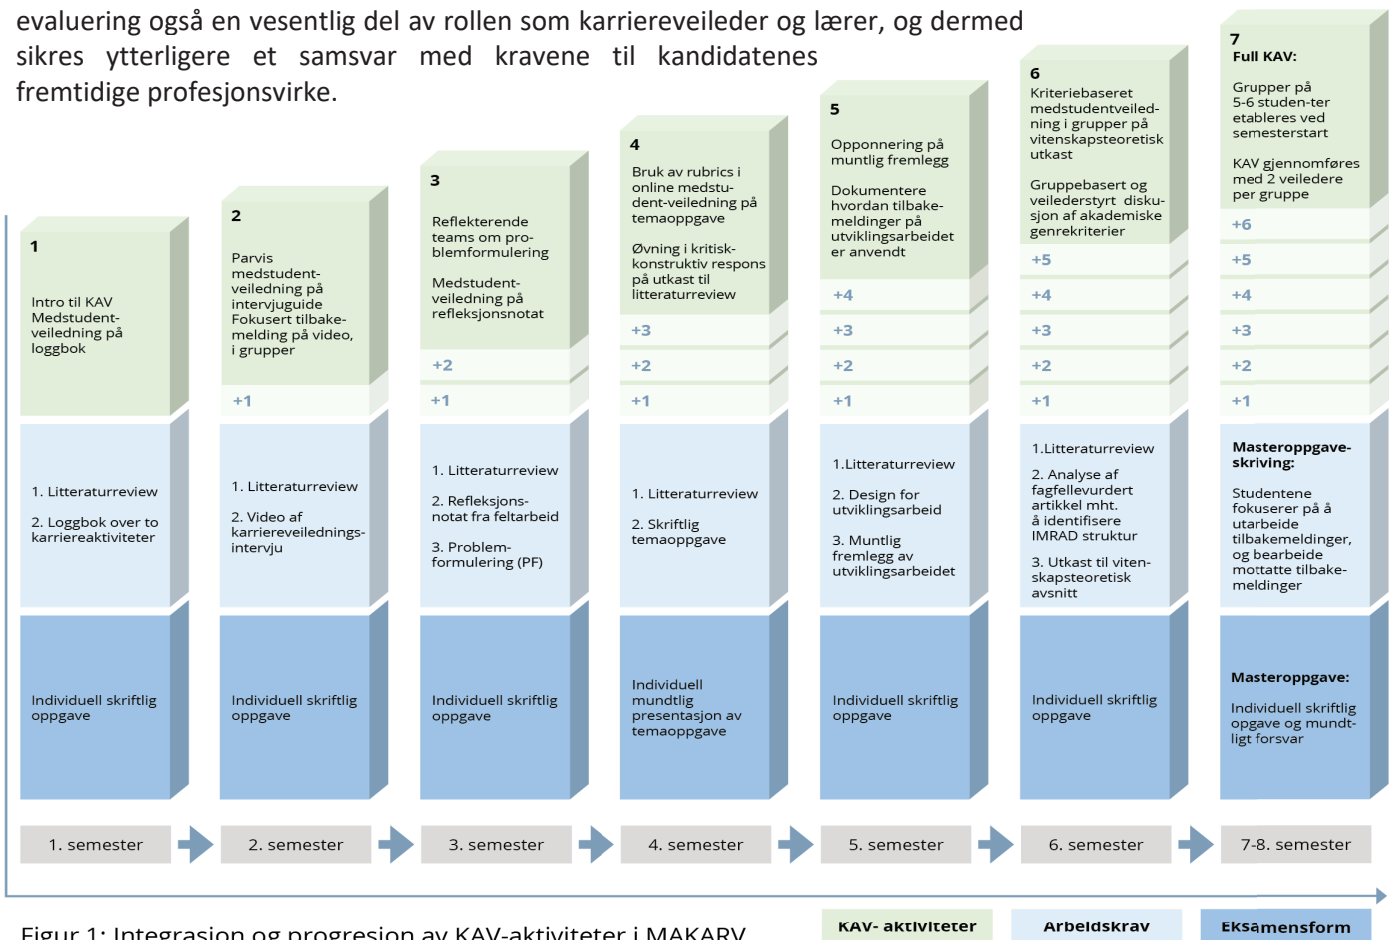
evaluering også en vesentlig del av rollen som karriereveileder og lærer, og dermed sikres ytterligere et samsvar med kravene til kandidatenes fremtidige profesjonsvirke.

1
Intro til KAV Medstudent-veiledning på loggbok

1. Litteraturreview
2. Loggbok over to karriereaktiviteter

Individuell skriftlig oppgave

1. semester

2
Parvis medstudent-veiledning på intervjuguide Fokusert tilbakemelding på video, i grupper

+1

1. Litteraturreview
2. Video af karriereveiledningsintervju

Individuell skriftlig oppgave

2. semester

3
Reflekterende teams om problemformulering

Medstudent-veiledning på refleksjonsnotat

+2
+1

1. Litteraturreview
2. Refleksjonsnotat fra feltarbeid
3. Problemformulering (PF)

Individuell skriftlig oppgave

3. semester

4
Bruk av rubrics i online medstudent-veiledning på temaoppgave

Øvning i kritisk-konstruktiv respons på utkast til litteraturreview

+3
+2
+1

1. Litteraturreview
2. Skriftlig temaoppgave

Individuell mundtlig presentasjon av temaoppgave

4. semester

5
Opponnering på muntlig fremlegg

Dokumentere hvordan tilbakemeldinger på utviklingsarbeidet er anvendt

+4
+3
+2
+1

1.Litteraturreview
2. Design for utviklingsarbeid
3. Muntlig fremlegg av utviklingsarbeidet

Individuell skriftlig oppgave

5. semester

6
Kriteriebaseret medstudentveiledning i grupper på vitenskapsteoretisk utkast

Gruppebasert og veilederstyrt diskusjon af akademiske genrekriterier

+5
+4
+3
+2
+1

1.Litteraturreview
2. Analyse af fagfellevurdert artikkel mht. å identifisere IMRAD struktur
3. Utkast til vitenskapsteoretisk avsnitt

Individuell skriftlig oppgave

6. semester

7
Full KAV:
Grupper på 5-6 studen-ter etableres ved semesterstart

KAV gjennomføres med 2 veiledere per gruppe

+6
+5
+4
+3
+2
+1

Masteroppgave-skriving:
Studentene fokuserer på å utarbeide tilbakemeldinger, og bearbeide mottatte tilbakemeldinger

Masteroppgave:
Individuell skriftlig opgave og mundtligt forsvar

7-8. semester

Figur 1: Integrasjon og progresjon av KAV-aktiviteter i MAKARV

KAV- aktiviteter
Arbeidskrav
Eksamensform